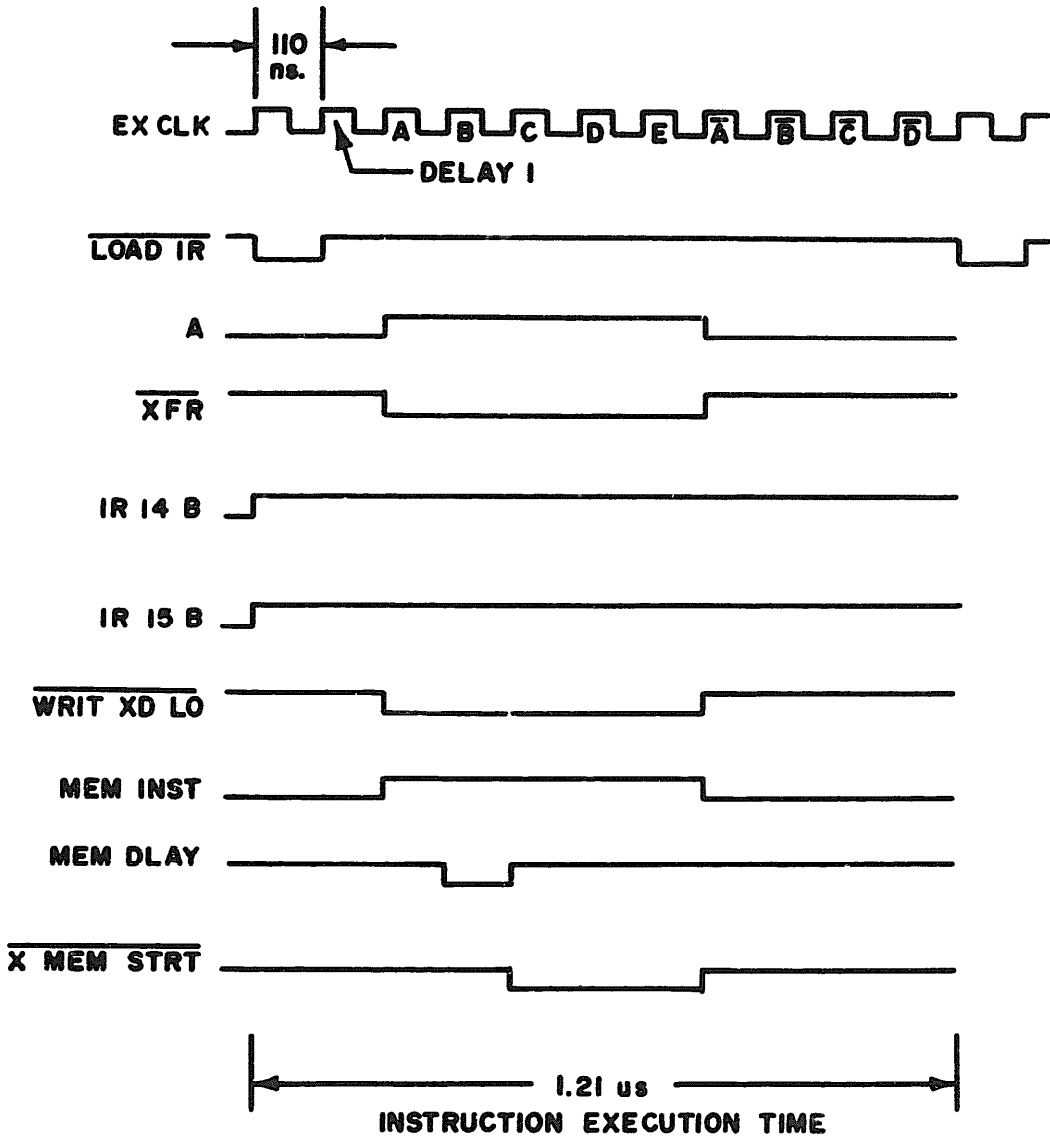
110 ns.

EX CLK

A B C D E $\overline{A}$ $\overline{B}$ $\overline{C}$ $\overline{D}$

DELAY 1

$\overline{\text{LOAD IR}}$

A

$\overline{\text{XFR}}$

IR 14 B

IR 15 B

$\overline{\text{WRIT XD LO}}$

MEM INST

MEM DLAY

$\overline{\text{X MEM STRT}}$

1.21 us

INSTRUCTION EXECUTION TIME